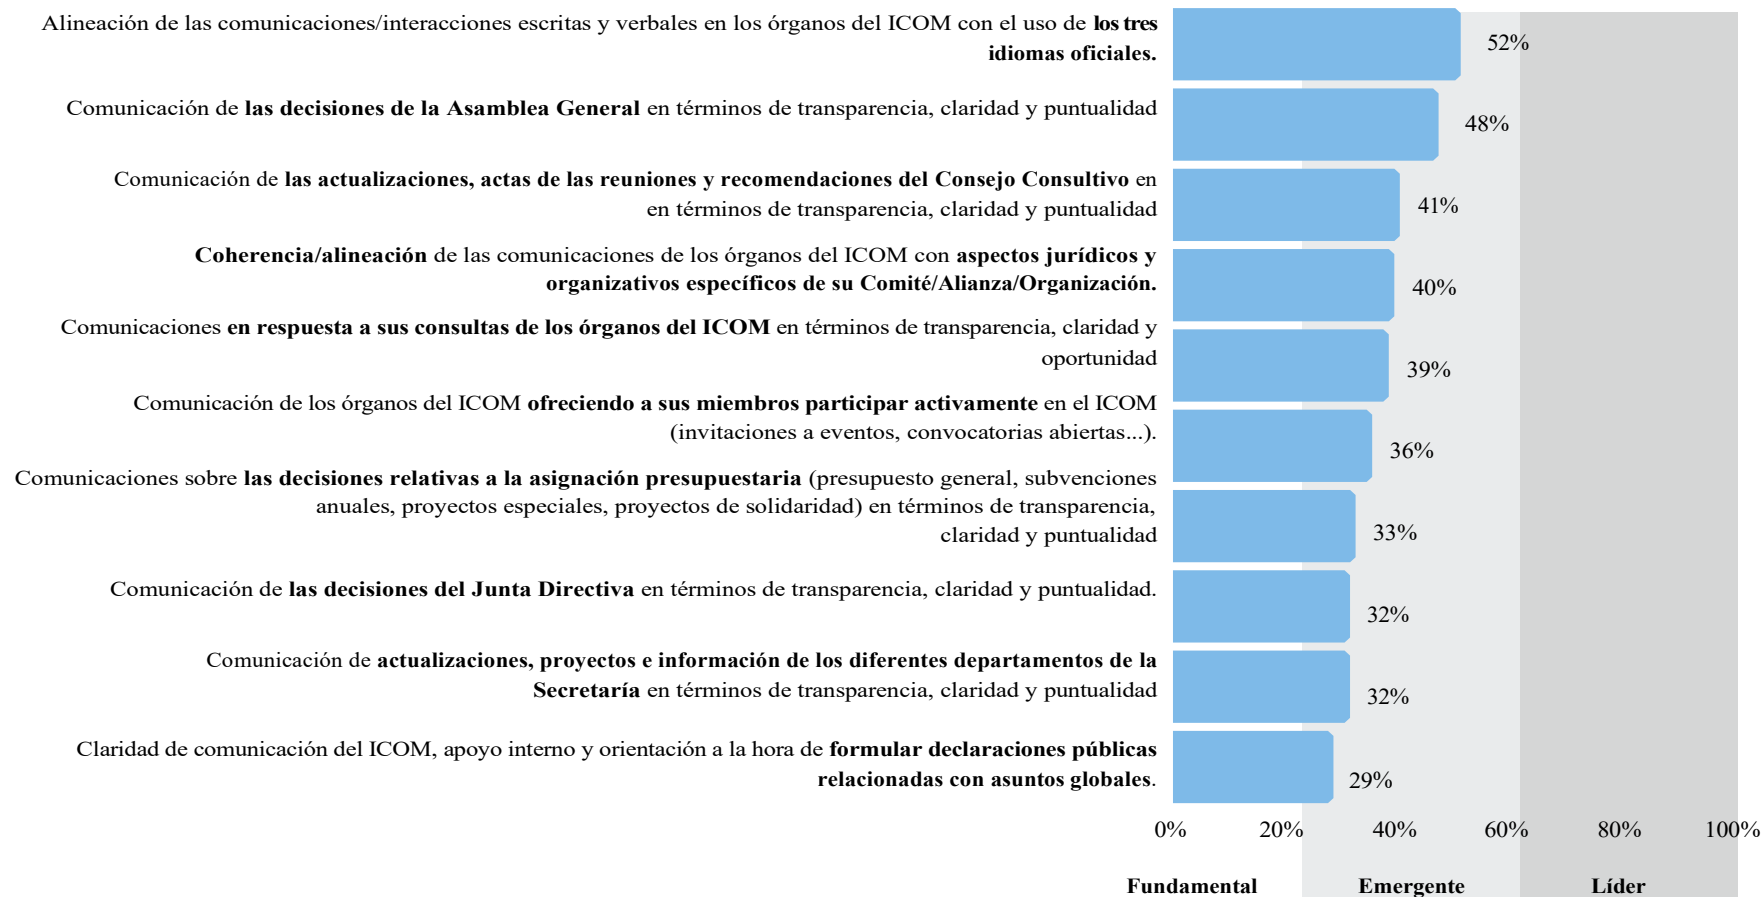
Alineación de las comunicaciones/interacciones escritas y verbales en los órganos del ICOM con el uso de los tres idiomas oficiales.

52%

Comunicación de las decisiones de la Asamblea General en términos de transparencia, claridad y puntualidad

48%

Comunicación de las actualizaciones, actas de las reuniones y recomendaciones del Consejo Consultivo en en términos de transparencia, claridad y puntualidad

41%

Coherencia/alineación de las comunicaciones de los órganos del ICOM con aspectos jurídicos y organizativos específicos de su Comité/Alianza/Organización.

40%

Comunicaciones en respuesta a sus consultas de los órganos del ICOM en términos de transparencia, claridad y oportunidad

39%

Comunicación de los órganos del ICOM ofreciendo a sus miembros participar activamente en el ICOM (invitaciones a eventos, convocatorias abiertas...).

36%

Comunicaciones sobre las decisiones relativas a la asignación presupuestaria (presupuesto general, subvenciones anuales, proyectos especiales, proyectos de solidaridad) en términos de transparencia, claridad y puntualidad

33%

Comunicación de las decisiones del Junta Directiva en términos de transparencia, claridad y puntualidad.

32%

Comunicación de actualizaciones, proyectos e información de los diferentes departamentos de la Secretaría en términos de transparencia, claridad y puntualidad

32%

Claridad de comunicación del ICOM, apoyo interno y orientación a la hora de formular declaraciones públicas relacionadas con asuntos globales.

29%

0% 20% 40% 60% 80% 100%

Fundamental Emergente Líder